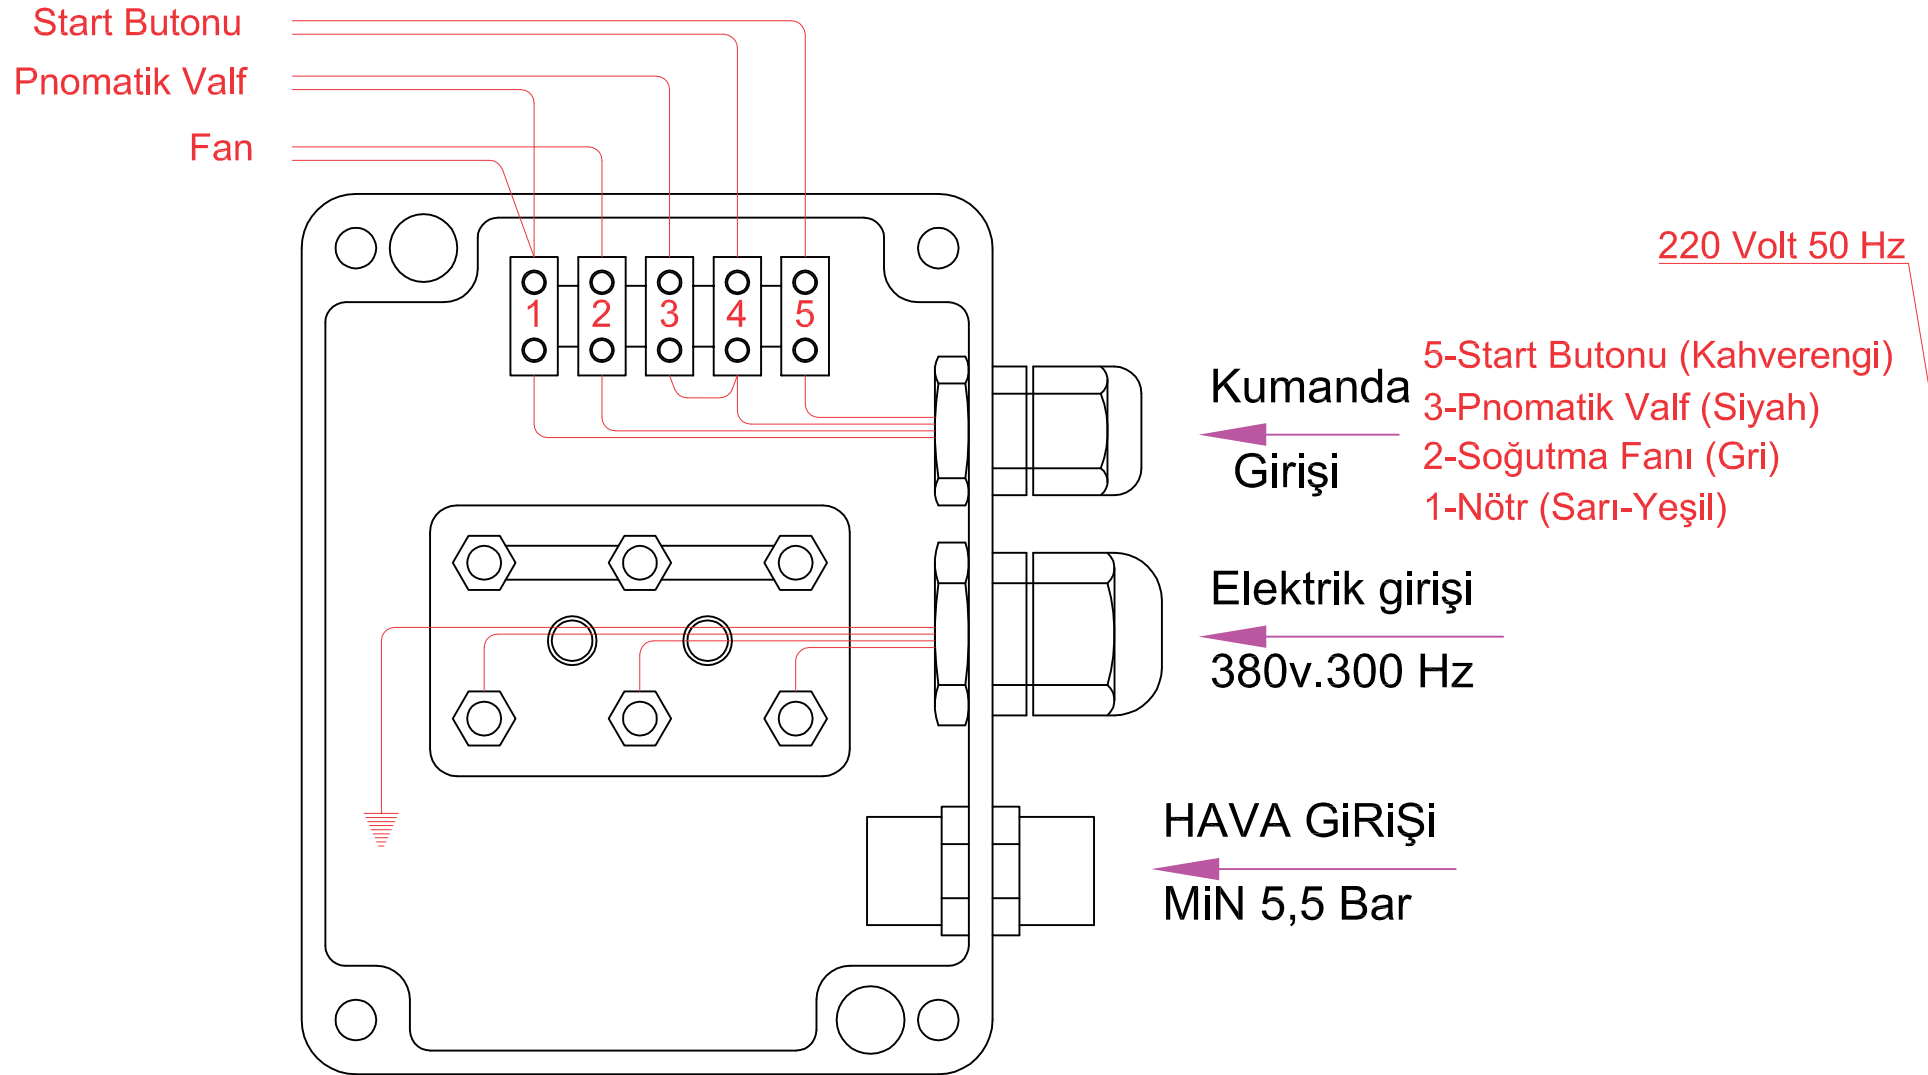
Start Butonu
Pnomatik Valf
Fan

1 2 3 4 5

220 Volt 50 Hz

Kumanda
Girişi

5-Start Butonu (Kahverengi)
3-Pnomatik Valf (Siyah)
2-Soğutma Fanı (Gri)
1-Nötr (Sarı-Yeşil)

Elektrik girişi
380v.300 Hz

HAVA GiRiŞi
MiN 5,5 Bar